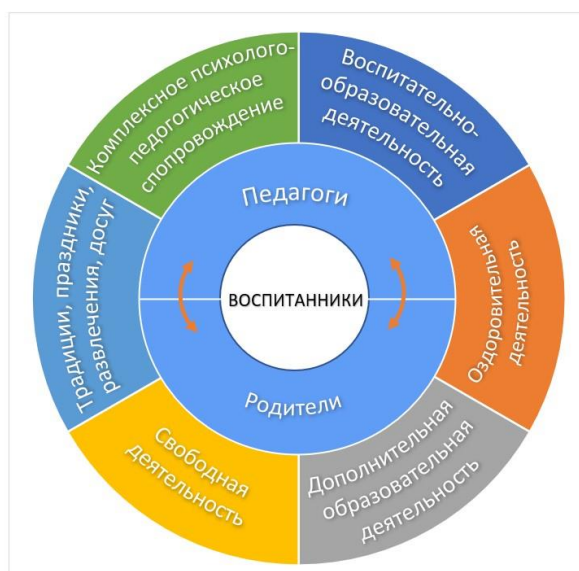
ВОСПИТАННИКИ

Педагоги

Родители

Воспитательно-образовательная деятельность

Оздоровительная деятельность

Дополнительная образовательная деятельность

Свободная деятельность

Традиции, праздники, развлечения, досуг

Комплексное психолого-педогогическое сопровождение